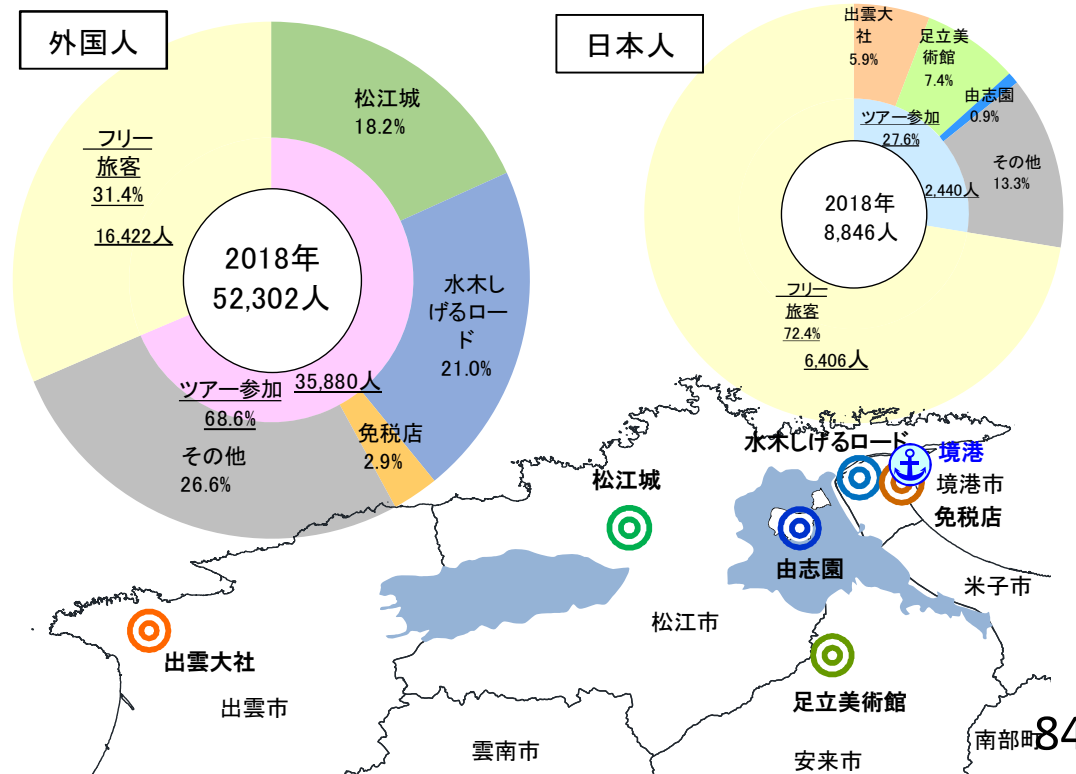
外国人

松江城
18.2%

水木しげるロード
21.0%

免税店
2.9%

その他
26.6%

フリー旅客
31.4%

16,422人

2018年
52,302人

ツアー参加
68.6%

35,880人

日本人

出雲大社
5.9%

足立美術館
7.4%

由志園
0.9%

その他
13.3%

ツアー参加
27.6%

2,440人

2018年
8,846人

フリー旅客
72.4%

6,406人

水木しげるロード

境港

境港市

免税店

松江城

由志園

米子市

松江市

出雲大社

出雲市

足立美術館

雲南市

安来市

南部町

84